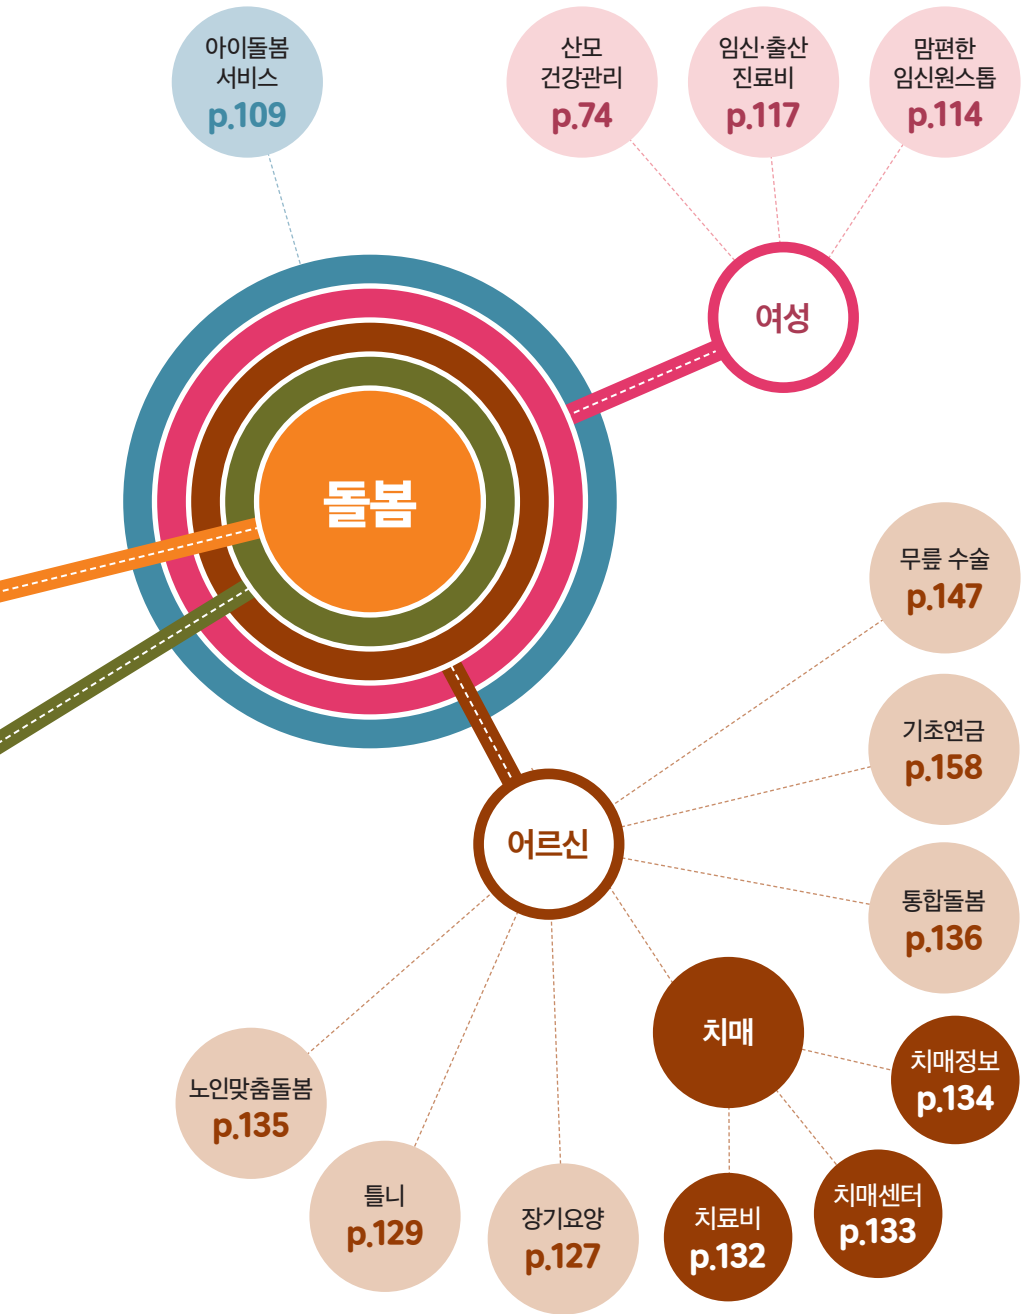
아이돌봄 서비스
p.109

산모 건강관리
p.74

임신·출산 진료비
p.117

맘편한 임신원스톱
p.114

여성

돌봄

무릎 수술
p.147

기초연금
p.158

어르신

통합돌봄
p.136

치매

치매정보
p.134

노인맞춤돌봄
p.135

틀니
p.129

장기요양
p.127

치료비
p.132

치매센터
p.133